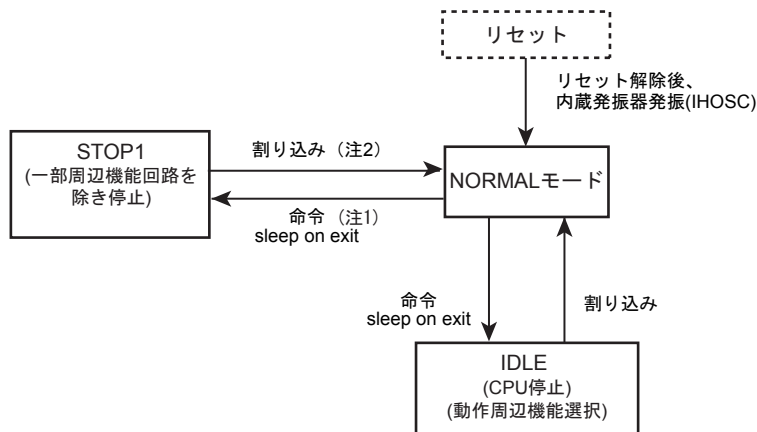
リセット

リセット解除後、
内蔵発振器発振(IHOSC)

STOP1
(一部周辺機能回路を除き停止)

割り込み（注2）

NORMALモード

命令（注1）
sleep on exit

命令
sleep on exit

割り込み

IDLE
(CPU停止)
(動作周辺機能選択)